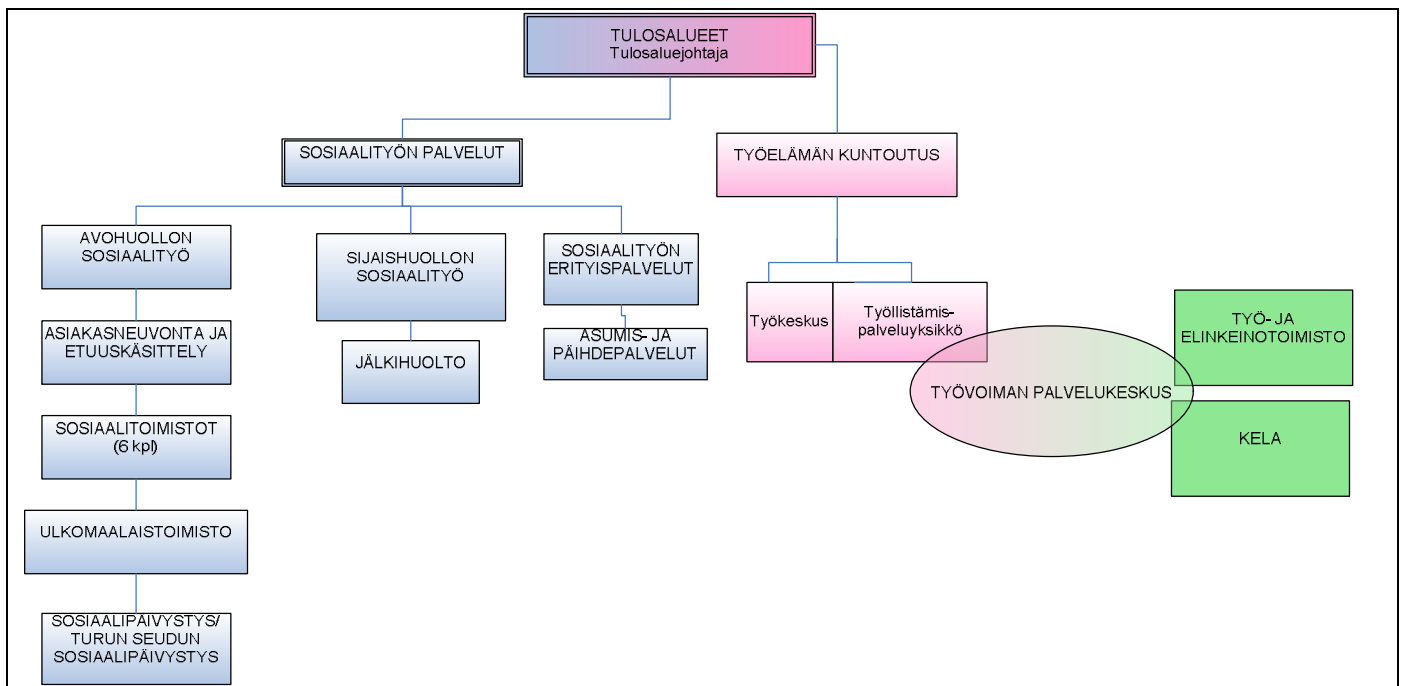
TULOSALUEET
Tulosaluejohtaja

SOSIAALITYÖN PALVELUT

TYÖELÄMÄN KUNTOUTUS

AVOHUOLLON SOSIAALITYÖ

SIJAISHUOLLON SOSIAALITYÖ

SOSIAALITYÖN ERITYISPALVELUT

ASIAKASNEUVONTA JA ETUUSKÄSITTELY

JÄLKIHUOLTO

ASUMIS- JA PÄIHDEPALVELUT

SOSIAALITOIMISTOT (6 kpl)

ULKOMAALAISTOIMISTO

SOSIAALIPÄIVYSTYS/ TURUN SEUDUN SOSIAALIPÄIVYSTYS

Työkeskus

Työllistämispalveluyksikkö

TYÖVOIMAN PALVELUKESKUS

TYÖ- JA ELINKEINOTOIMISTO

KELA